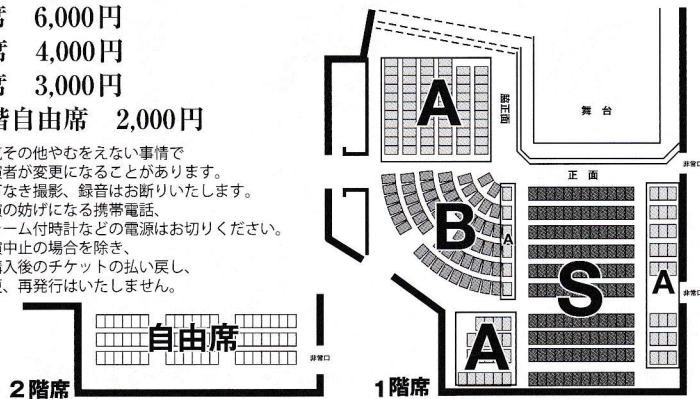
席　6,000円
席　4,000円
席　3,000円
階自由席　2,000円

その他やむをえない事情で
演者が変更になることがあります。
可なき撮影、録音はお断りいたします。
演の妨げになる携帯電話、
ラーム付時計などの電源はお切りください。
演中止の場合を除き、
購入後のチケットの払い戻し、
換、再発行はいたしません。

自由席
非常口
2階席

A
脇正面
舞台
非常口
正面
B
A
S
A
非常口
A
1階席